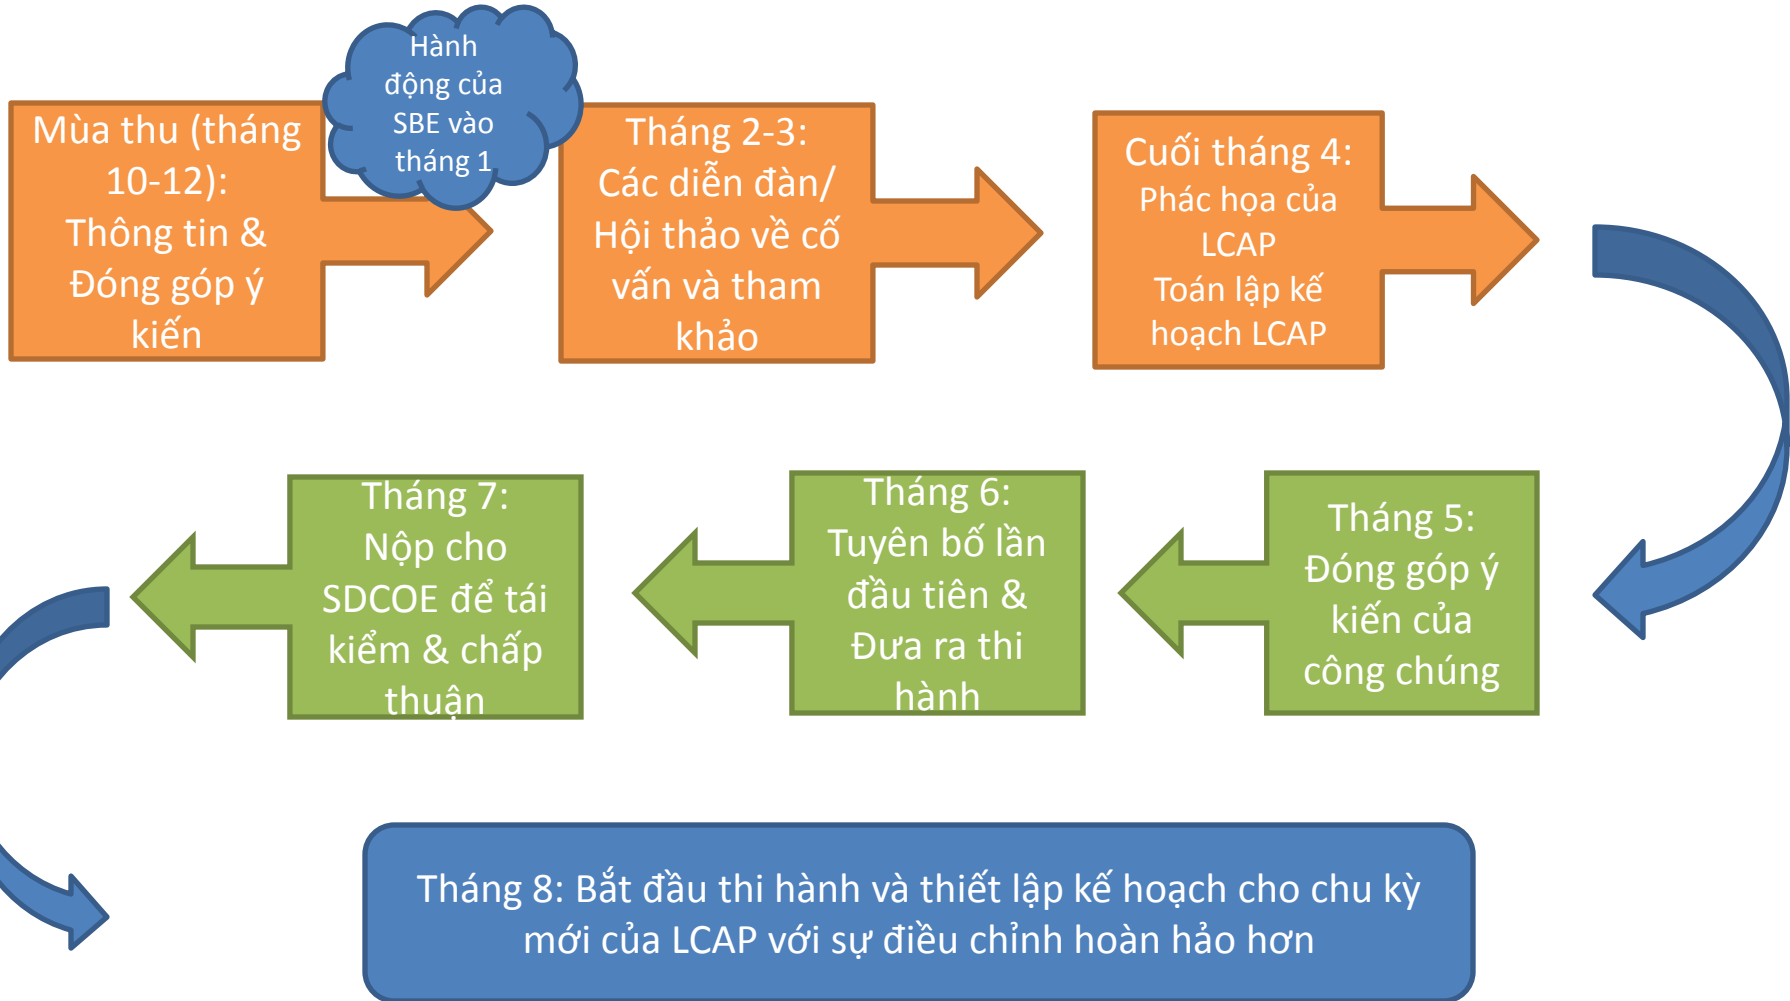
Mùa thu (tháng 10-12): Thông tin & Đóng góp ý kiến

Hành động của SBE vào tháng 1

Tháng 2-3: Các diễn đàn/ Hội thảo về cố vấn và tham khảo

Cuối tháng 4: Phác họa của LCAP Toán lập kế hoạch LCAP

Tháng 5: Đóng góp ý kiến của công chúng

Tháng 6: Tuyên bố lần đầu tiên & Đưa ra thi hành

Tháng 7: Nộp cho SDCOE để tái kiểm & chấp thuận

Tháng 8: Bắt đầu thi hành và thiết lập kế hoạch cho chu kỳ mới của LCAP với sự điều chỉnh hoàn hảo hơn